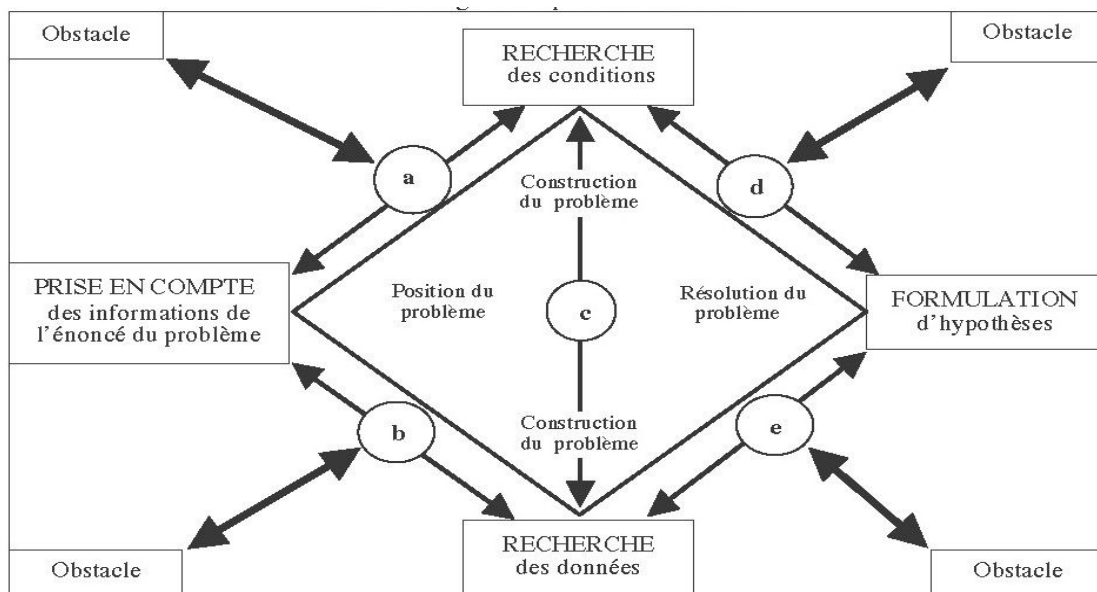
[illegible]

Obstacle

RECHERCHE des conditions

Obstacle

a

Construction du problème

d

PRISE EN COMPTE des informations de l'énoncé du problème

Position du problème

c

Résolution du problème

FORMULATION d'hypothèses

b

Construction du problème

e

Obstacle

RECHERCHE des données

Obstacle